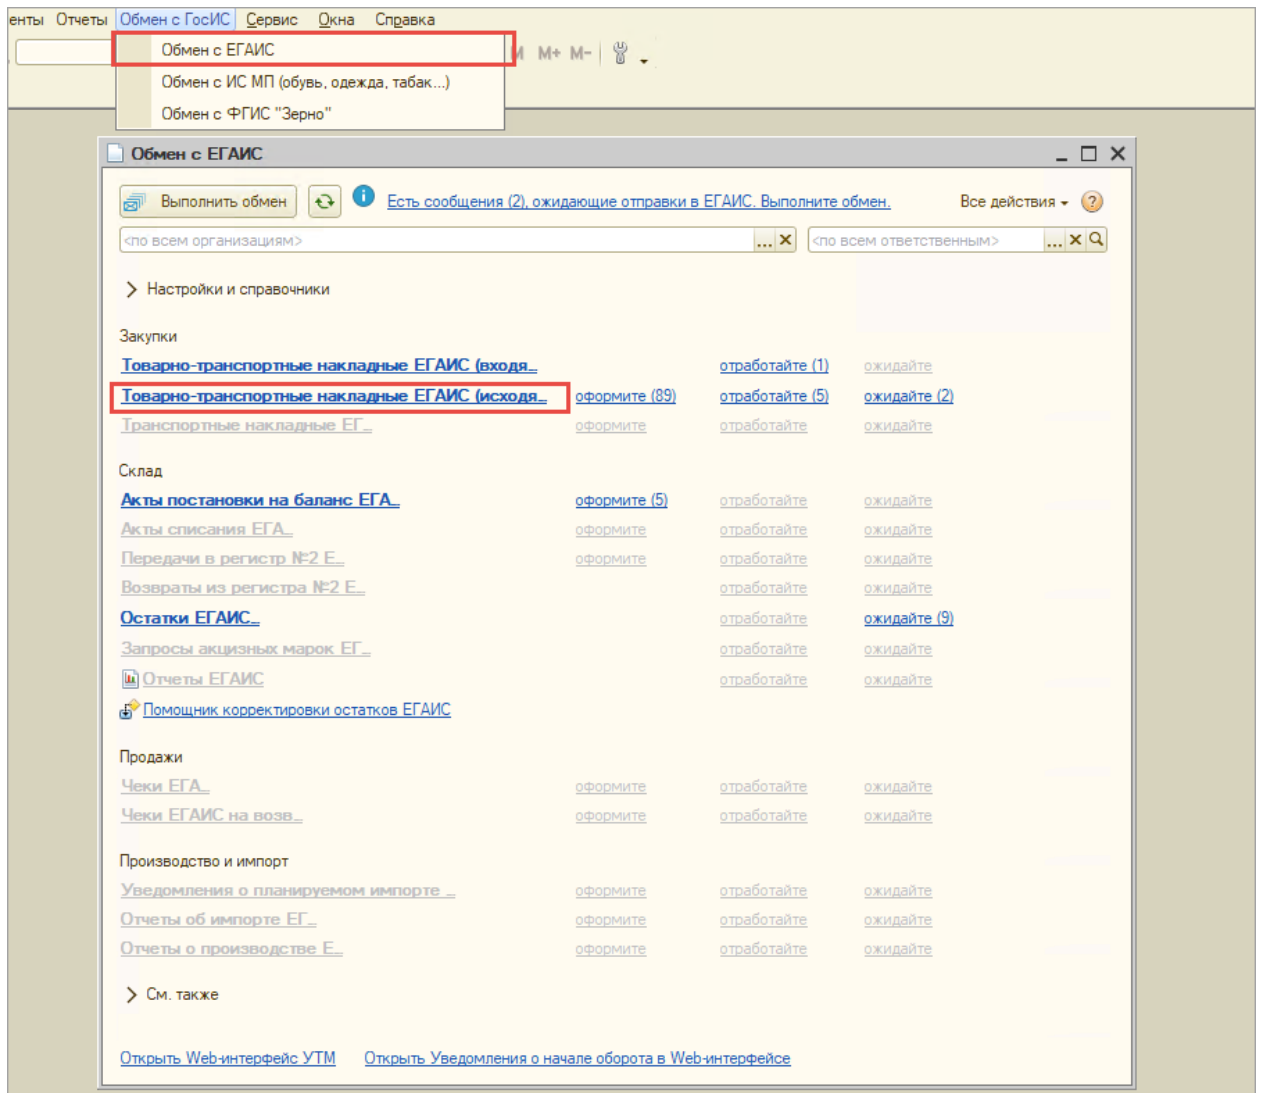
енты Отчеты Обмен с ГосИС Сервис Окна Справка

Обмен с ЕГАИС
Обмен с ИС МП (обувь, одежда, табак...)
Обмен с ФГИС "Зерно"

M M+ M-

Обмен с ЕГАИС

Выполнить обмен

Есть сообщения (2), ожидающие отправки в ЕГАИС. Выполните обмен.

Все действия

<по всем организациям>

<по всем ответственным>

Настройки и справочники

Закупки

| | | | |
|---|---|---|---|
| Товарно-транспортные накладные ЕГАИС (входя... | | отработайте (1) | ожидайте |
| Товарно-транспортные накладные ЕГАИС (исходя... | оформите (89) | отработайте (5) | ожидайте (2) |
| Транспортные накладные ЕГ... | оформите | отработайте | ожидайте |

Склад

| | | | |
|---|---|---|---|
| Акты постановки на баланс ЕГА... | оформите (5) | отработайте | ожидайте |
| Акты списания ЕГА... | оформите | отработайте | ожидайте |
| Передачи в регистр №2 Е... | оформите | отработайте | ожидайте |
| Возвраты из регистра №2 Е... | оформите | отработайте | ожидайте |
| Остатки ЕГАИС... | | отработайте | ожидайте (9) |
| Запросы акцизных марок ЕГ... | | отработайте | ожидайте |
| Отчеты ЕГАИС | | отработайте | ожидайте |

Помощник корректировки остатков ЕГАИС

Продажи

| | | | |
|---|---|---|---|
| Чеки ЕГА... | оформите | отработайте | ожидайте |
| Чеки ЕГАИС на возв... | оформите | отработайте | ожидайте |

Производство и импорт

| | | | |
|---|---|---|---|
| Уведомления о планируемом импорте ... | оформите | отработайте | ожидайте |
| Отчеты об импорте ЕГ... | оформите | отработайте | ожидайте |
| Отчеты о производстве Е... | оформите | отработайте | ожидайте |

См. также

Открыть Web-интерфейс УТМ    Открыть Уведомления о начале оборота в Web-интерфейсе